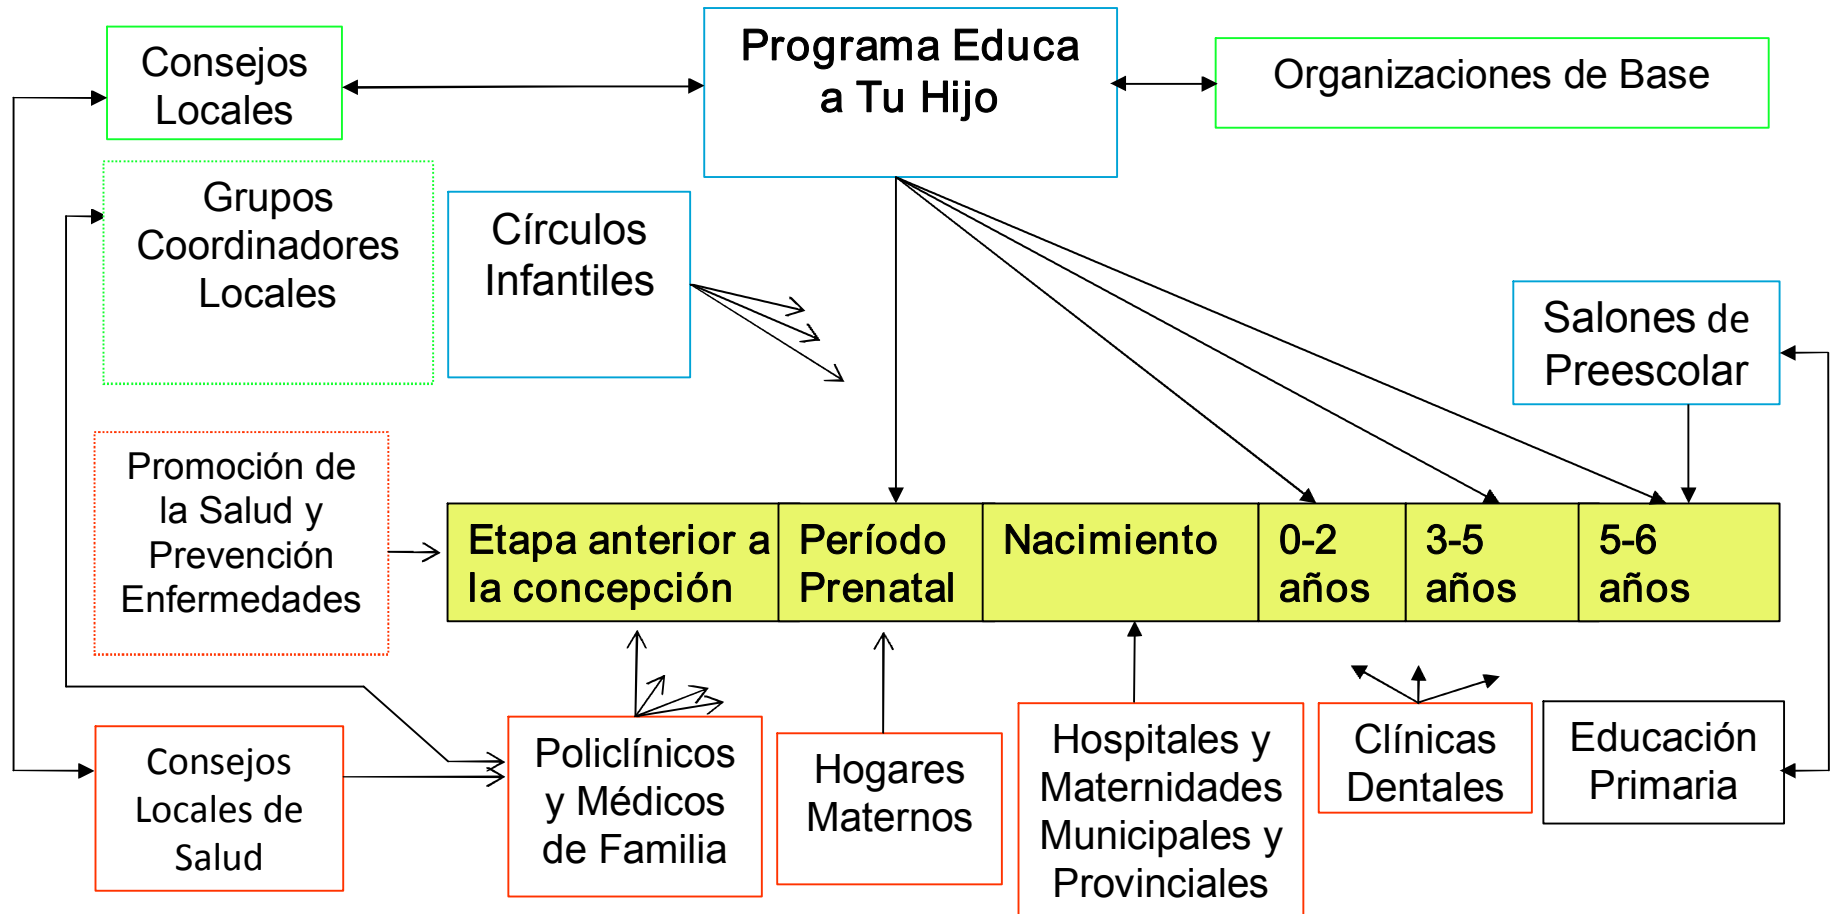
Consejos Locales

Programa Educa a Tu Hijo

Organizaciones de Base

Grupos Coordinadores Locales

Círculos Infantiles

Salones de Preescolar

Promoción de la Salud y Prevención Enfermedades

| Etapa anterior a la concepción | Período Prenatal | Nacimiento | 0-2 años | 3-5 años | 5-6 años |
|---|---|---|---|---|---|

Consejos Locales de Salud

Policlínicos y Médicos de Familia

Hogares Maternos

Hospitales y Maternidades Municipales y Provinciales

Clínicas Dentales

Educación Primaria